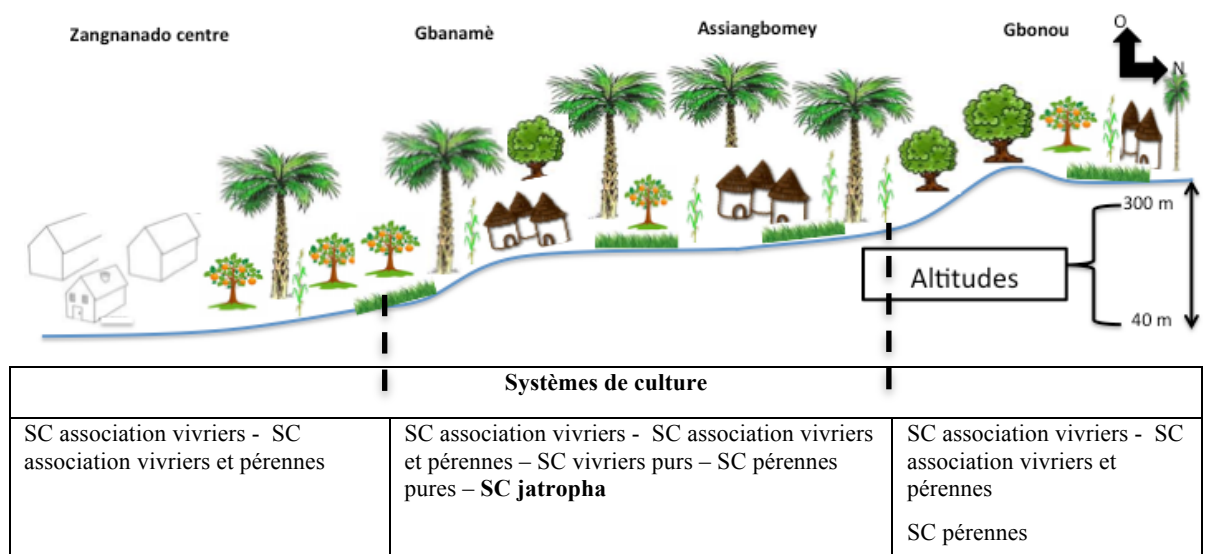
Zangnanado centre

Gbanamè

Assiangbomey

Gbonou

O

N

300 m

Altitudes

40 m

| Systèmes de culture | | |
|---|---|---|
| SC association vivriers - SC association vivriers et pérennes | SC association vivriers - SC association vivriers et pérennes – SC vivriers purs – SC pérennes pures – **SC jatropha** | SC association vivriers - SC association vivriers et pérennes<br><br>SC pérennes |